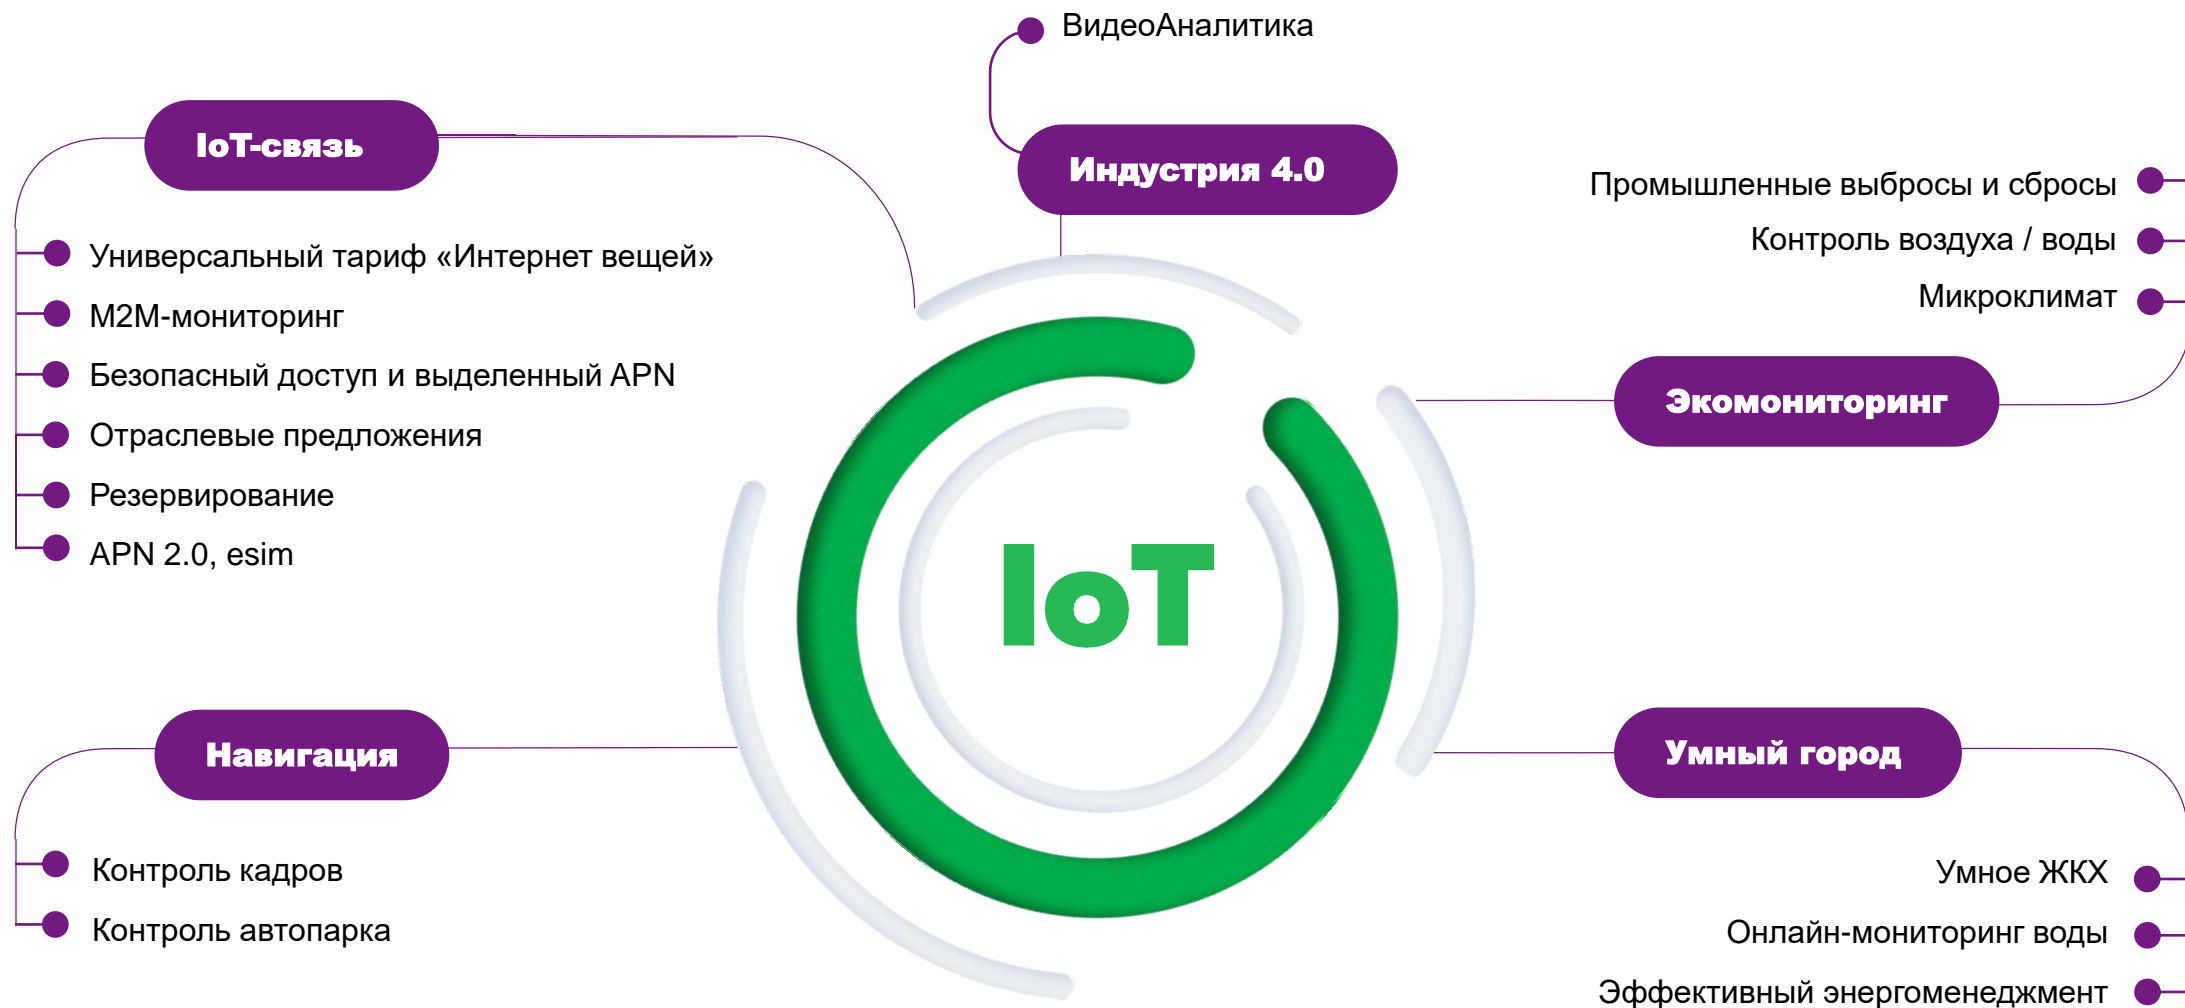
IoT-связь

Универсальный тариф «Интернет вещей»

M2M-мониторинг

Безопасный доступ и выделенный APN

Отраслевые предложения

Резервирование

APN 2.0, esim

ВидеоАналитика

Индустрия 4.0

Промышленные выбросы и сбросы

Контроль воздуха / воды

Микроклимат

Экомониторинг

IoT

Навигация

Контроль кадров

Контроль автопарка

Умный город

Умное ЖКХ

Онлайн-мониторинг воды

Эффективный энергоменеджмент